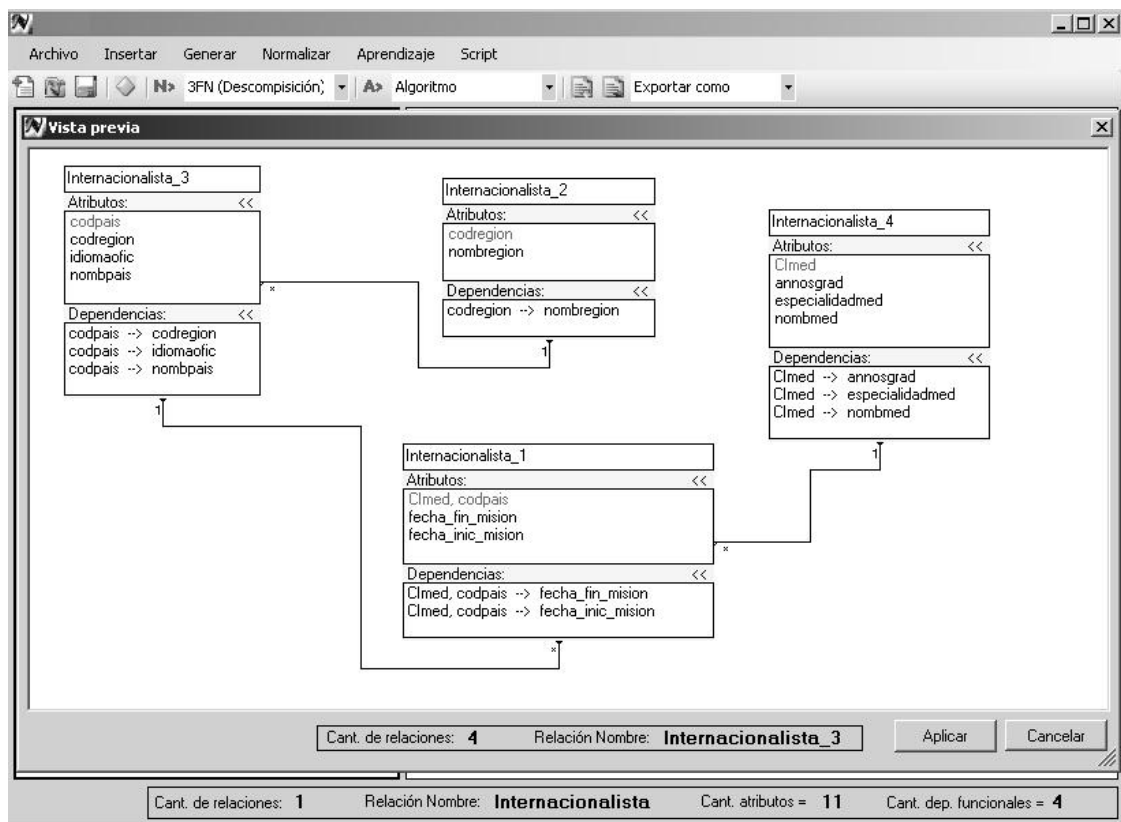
Archivo Insertar Generar Normalizar Aprendizaje Script

3FN (Descompisición) Algoritmo Exportar como

Vista previa

Internacionalista_3
Atributos: <<
codpais
codregion
idiomaofic
nombpais
Dependencias: <<
codpais --> codregion
codpais --> idiomaofic
codpais --> nombpais

Internacionalista_2
Atributos: <<
codregion
nombregion
Dependencias: <<
codregion --> nombregion

Internacionalista_4
Atributos: <<
CImed
annosgrad
especialidadmed
nombmed
Dependencias: <<
CImed --> annosgrad
CImed --> especialidadmed
CImed --> nombmed

Internacionalista_1
Atributos: <<
CImed, codpais
fecha_fin_mision
fecha_inic_mision
Dependencias: <<
CImed, codpais --> fecha_fin_mision
CImed, codpais --> fecha_inic_mision

1 * 1 * 1 *

Cant. de relaciones: 4 Relación Nombre: Internacionalista_3 Aplicar Cancelar

Cant. de relaciones: 1 Relación Nombre: Internacionalista Cant. atributos = 11 Cant. dep. funcionales = 4